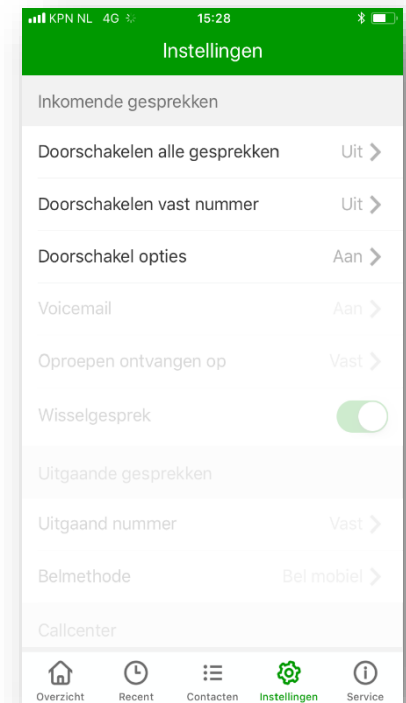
KPN NL 4G 15:28

Instellingen

Inkomende gesprekken

Doorschakelen alle gesprekken Uit >

Doorschakelen vast nummer Uit >

Doorschakel opties Aan >

Voicemail Aan >

Oproepen ontvangen op Vast >

Wisselgesprek

Uitgaande gesprekken

Uitgaand nummer Vast >

Belmethode Bel mobiel >

Callcenter

Overzicht Recent Contacten Instellingen Service